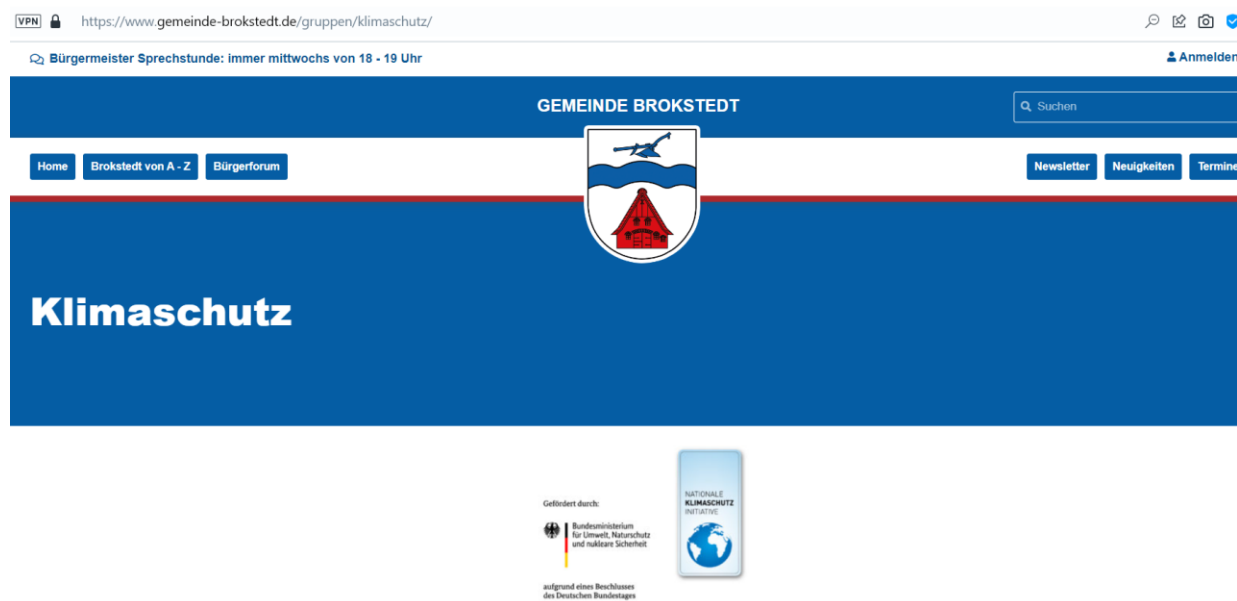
VPN https://www.gemeinde-brokstedt.de/gruppen/klimaschutz/

Bürgermeister Sprechstunde: immer mittwochs von 18 - 19 Uhr

Anmelden

GEMEINDE BROKSTEDT

Suchen

Home Brokstedt von A - Z Bürgerforum

Newsletter Neuigkeiten Termine

Klimaschutz

Gefördert durch:

Bundesministerium für Umwelt, Naturschutz und nukleare Sicherheit

aufgrund eines Beschlusses des Deutschen Bundestages

NATIONALE KLIMASCHUTZ INITIATIVE